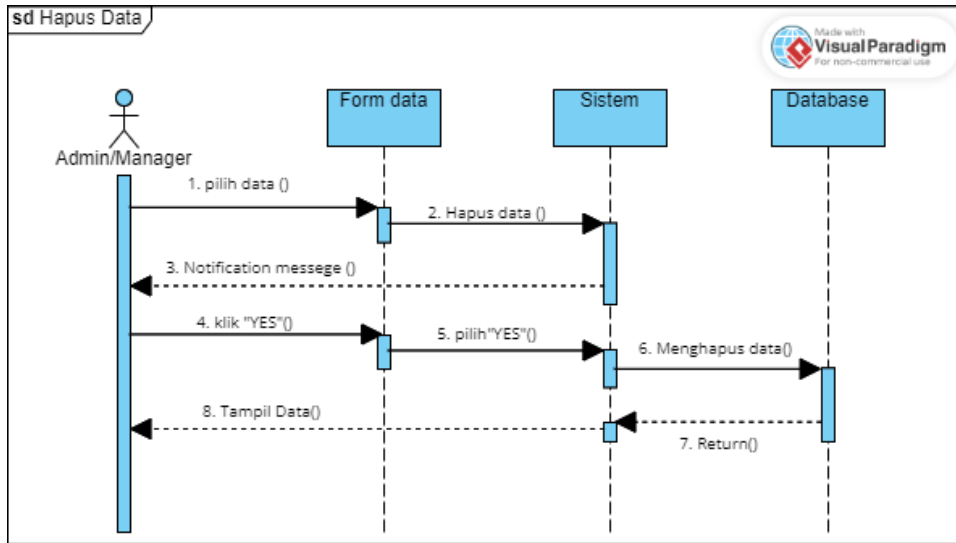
sd Hapus Data

Made with Visual Paradigm For non-commercial use

Admin/Manager

Form data

Sistem

Database

1. pilih data ()

2. Hapus data ()

3. Notification messege ()

4. klik "YES"()

5. pilih"YES"()

6. Menghapus data()

8. Tampil Data()

7. Return()